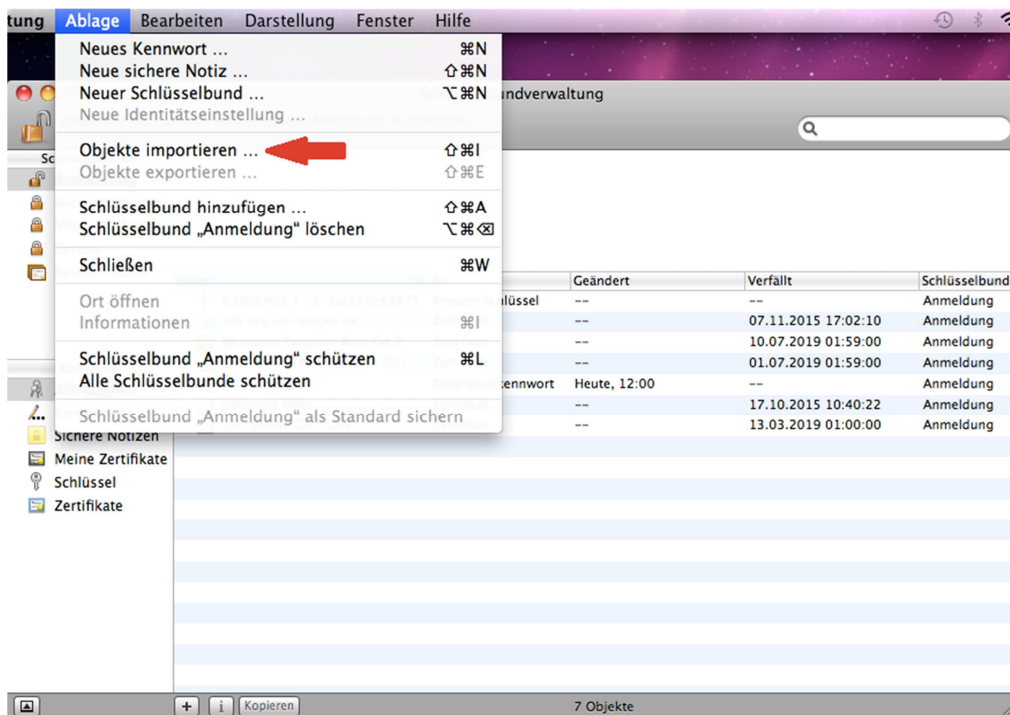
tung Ablage Bearbeiten Darstellung Fenster Hilfe

Neues Kennwort ... ⌘N
Neue sichere Notiz ... ⇧⌘N
Neuer Schlüsselbund ... ⌥⌘N
Neue Identitätseinstellung ...

Objekte importieren ... ⇧⌘I
Objekte exportieren ... ⇧⌘E

Schlüsselbund hinzufügen ... ⇧⌘A
Schlüsselbund „Anmeldung" löschen ⌥⌘⌫

Schließen ⌘W

Ort öffnen
Informationen ⌘I

Schlüsselbund „Anmeldung" schützen ⌘L
Alle Schlüsselbunde schützen

Schlüsselbund „Anmeldung" als Standard sichern

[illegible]ndverwaltung

| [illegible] | Geändert | Verfällt | Schlüsselbund |
|---|---|---|---|
| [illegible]schlüssel | -- | -- | Anmeldung |
| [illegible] | -- | 07.11.2015 17:02:10 | Anmeldung |
| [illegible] | -- | 10.07.2019 01:59:00 | Anmeldung |
| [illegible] | -- | 01.07.2019 01:59:00 | Anmeldung |
| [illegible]kennwort | Heute, 12:00 | -- | Anmeldung |
| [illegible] | -- | 17.10.2015 10:40:22 | Anmeldung |
| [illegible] | -- | 13.03.2019 01:00:00 | Anmeldung |

Sichere Notizen
Meine Zertifikate
Schlüssel
Zertifikate

+ i Kopieren
7 Objekte